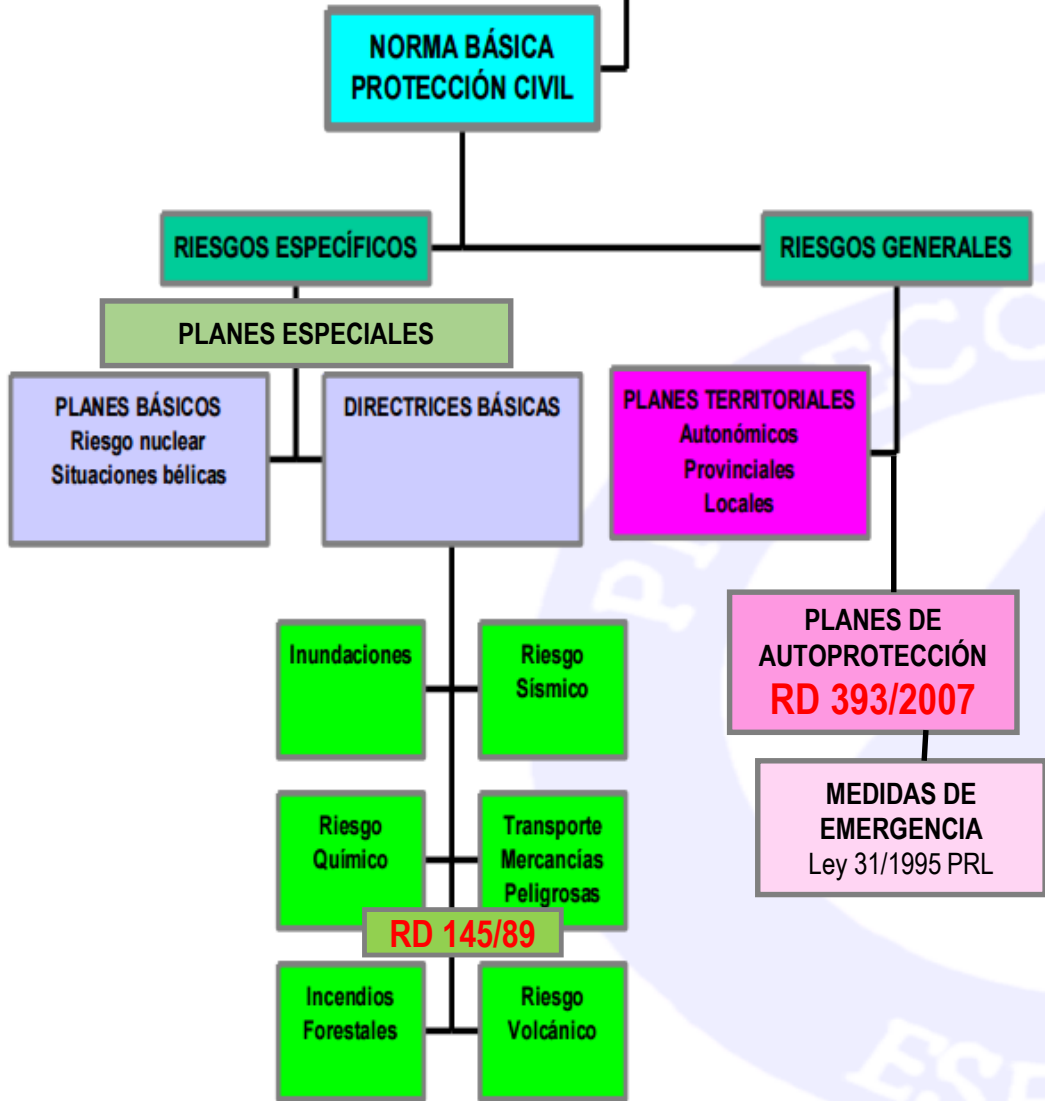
NORMA BÁSICA PROTECCIÓN CIVIL

RIESGOS ESPECÍFICOS

RIESGOS GENERALES

PLANES ESPECIALES

PLANES BÁSICOS
Riesgo nuclear
Situaciones bélicas

DIRECTRICES BÁSICAS

PLANES TERRITORIALES
Autonómicos
Provinciales
Locales

Inundaciones

Riesgo Sísmico

PLANES DE AUTOPROTECCIÓN
RD 393/2007

MEDIDAS DE EMERGENCIA
Ley 31/1995 PRL

Riesgo Químico

Transporte Mercancías Peligrosas

RD 145/89

Incendios Forestales

Riesgo Volcánico